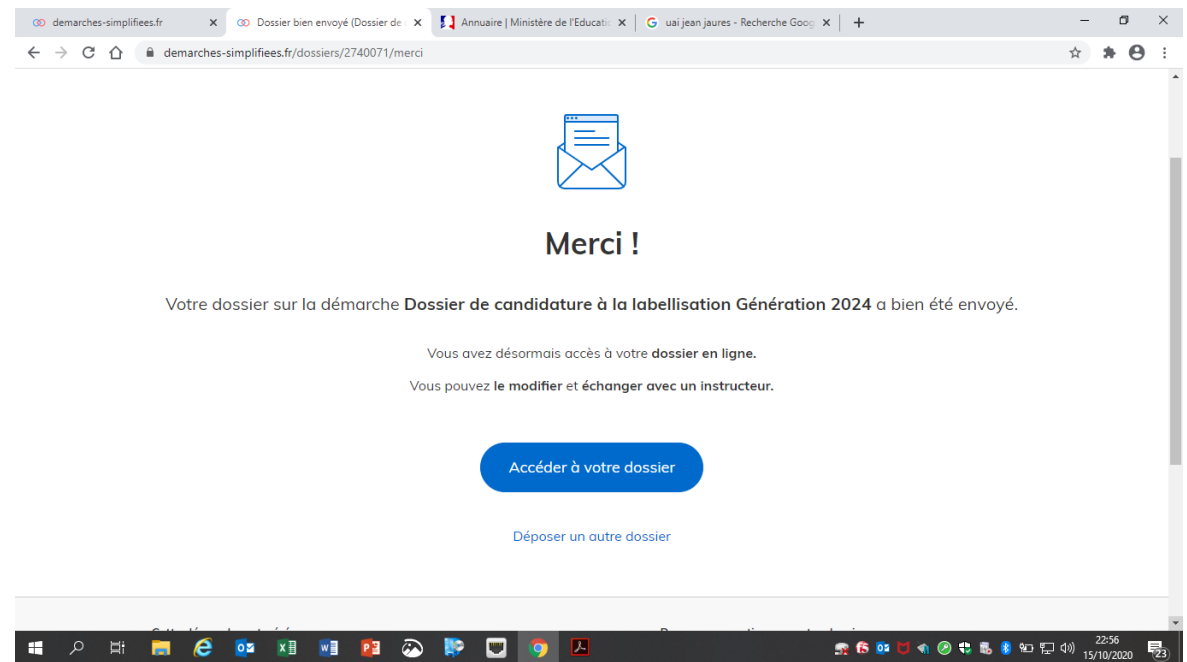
demarches-simplifiees.fr ×
Dossier bien envoyé (Dossier de ×
Annuaire | Ministère de l'Educatio ×
uai jean jaures - Recherche Goog ×
+

demarches-simplifiees.fr/dossiers/2740071/merci

Merci !

Votre dossier sur la démarche **Dossier de candidature à la labellisation Génération 2024** a bien été envoyé.

Vous avez désormais accès à votre **dossier en ligne.**

Vous pouvez **le modifier** et **échanger avec un instructeur.**

Accéder à votre dossier

Déposer un autre dossier

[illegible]

22:56
15/10/2020
23